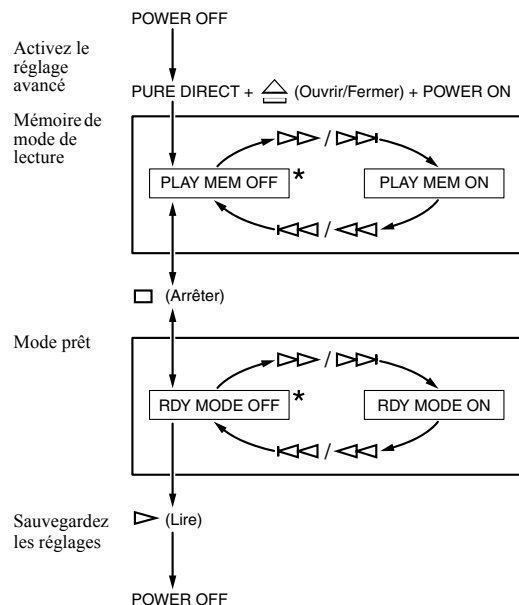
POWER OFF

Activez le réglage avancé

PURE DIRECT + ⏏ (Ouvrir/Fermer) + POWER ON

Mémoire de mode de lecture

▷▷ / ▷▷|

PLAY MEM OFF *

PLAY MEM ON

|◁◁ / ◁◁

□ (Arrêter)

Mode prêt

▷▷ / ▷▷|

RDY MODE OFF *

RDY MODE ON

|◁◁ / ◁◁

Sauvegardez les réglages

▷ (Lire)

POWER OFF